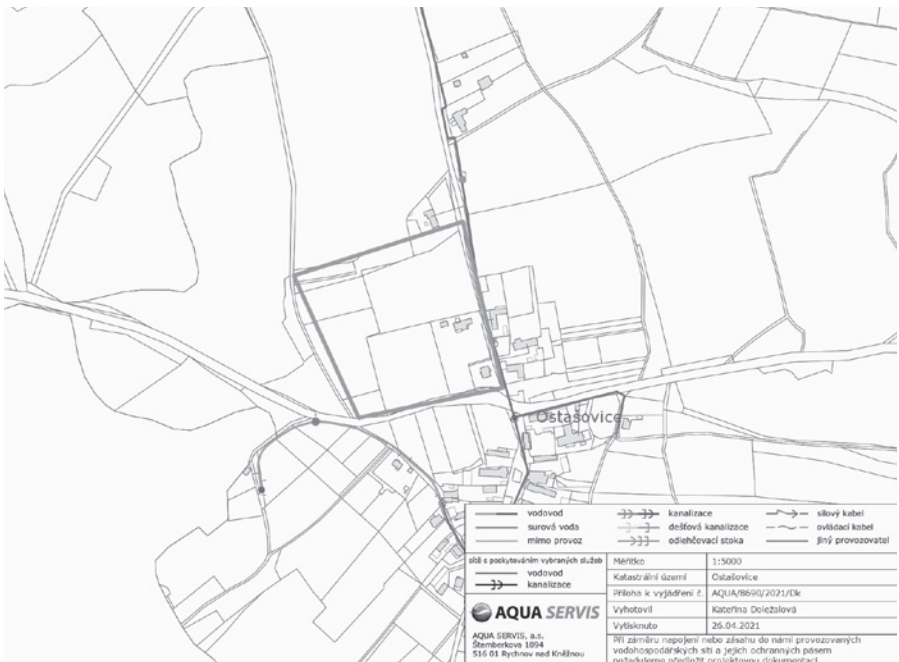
Ostašovice

vodovod
surová voda
mimo provoz
kanalizace
dešťová kanalizace
odlehčovací stoka
silový kabel
ovládací kabel
jiný provozovatel

sítě s poskytováním vybraných služeb
vodovod
kanalizace

| Měřítko | 1:5000 |
|---|---|
| Katastrální území | Ostašovice |
| Příloha k vyjádření č. | AQUA/8690/2021/Dk |
| Vyhotovil | Kateřina Doležalová |
| Vytisknuto | 26.04.2021 |

AQUA SERVIS

AQUA SERVIS, a.s.
Štemberkova 1094
516 01 Rychnov nad Kněžnou

Při záměru napojení nebo zásahu do námi provozovaných vodohospodářských sítí a jejich ochranných pásem požadujeme předložit projektovou dokumentaci